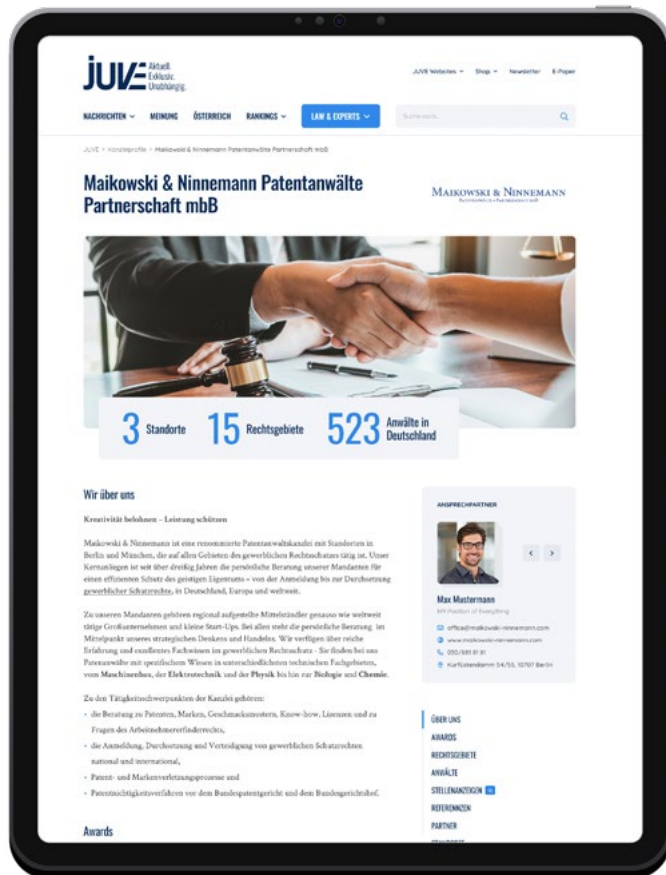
JUVE Aktuell. Exklusiv. Unabhängig.

JUVE Websites Shop Newsletter E-Paper

NACHRICHTEN MEINUNG ÖSTERREICH RANKINGS LAW & EXPERTS

Suche nach...

JUVE > Kanzleiprofile > Maikowski & Ninnemann Patentanwälte Partnerschaft mbB

Maikowski & Ninnemann Patentanwälte Partnerschaft mbB

MAIKOWSKI & NINNEMANN

3 Standorte 15 Rechtsgebiete 523 Anwälte in Deutschland

Wir über uns

Kreativität belohnen – Leistung schützen

Maikowski & Ninnemann ist eine renommierte Patentanwaltskanzlei mit Standorten in Berlin und München, die auf allen Gebieten des gewerblichen Rechtsschutzes tätig ist. Unser Kernanliegen ist seit über dreißig Jahren die persönliche Beratung unserer Mandanten für einen effizienten Schutz des geistigen Eigentums – von der Anmeldung bis zur Durchsetzung gewerblicher Schutzrechte, in Deutschland, Europa und weltweit.

Zu unseren Mandanten gehören regional aufgestellte Mittelständler genauso wie weltweit tätige Großunternehmen und kleine Start-Ups. Bei allen steht die persönliche Beratung im Mittelpunkt unseres strategischen Denkens und Handelns. Wir verfügen über reiche Erfahrung und exzellentes Fachwissen im gewerblichen Rechtsschutz - Sie finden bei uns Patentanwälte mit spezifischem Wissen in unterschiedlichen technischen Fachgebieten, vom Maschinenbau, der Elektrotechnik und der Physik bis hin zur Biologie und Chemie.

Zu den Tätigkeitsschwerpunkten der Kanzlei gehören:

- die Beratung zu Patenten, Marken, Geschmacksmustern, Know-how, Lizenzen und zu Fragen des Arbeitnehmererfinderrechts,
- die Anmeldung, Durchsetzung und Verteidigung von gewerblichen Schutzrechten national und international,
- Patent- und Markenverletzungsprozesse und
- Patentnichtigkeitsverfahren vor dem Bundespatentgericht und dem Bundesgerichtshof.

Awards

ANSPRECHPARTNER

Max Mustermann
M/I Position of Everything

office@maikowski-ninnemann.com
www.maikowski-ninnemann.com
030/881 81 81
Kurfürstendamm 54/55, 10707 Berlin

ÜBER UNS
AWARDS
RECHTSGEBIETE
ANWÄLTE
STELLENANZEIGEN
REFERENZEN
PARTNER
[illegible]